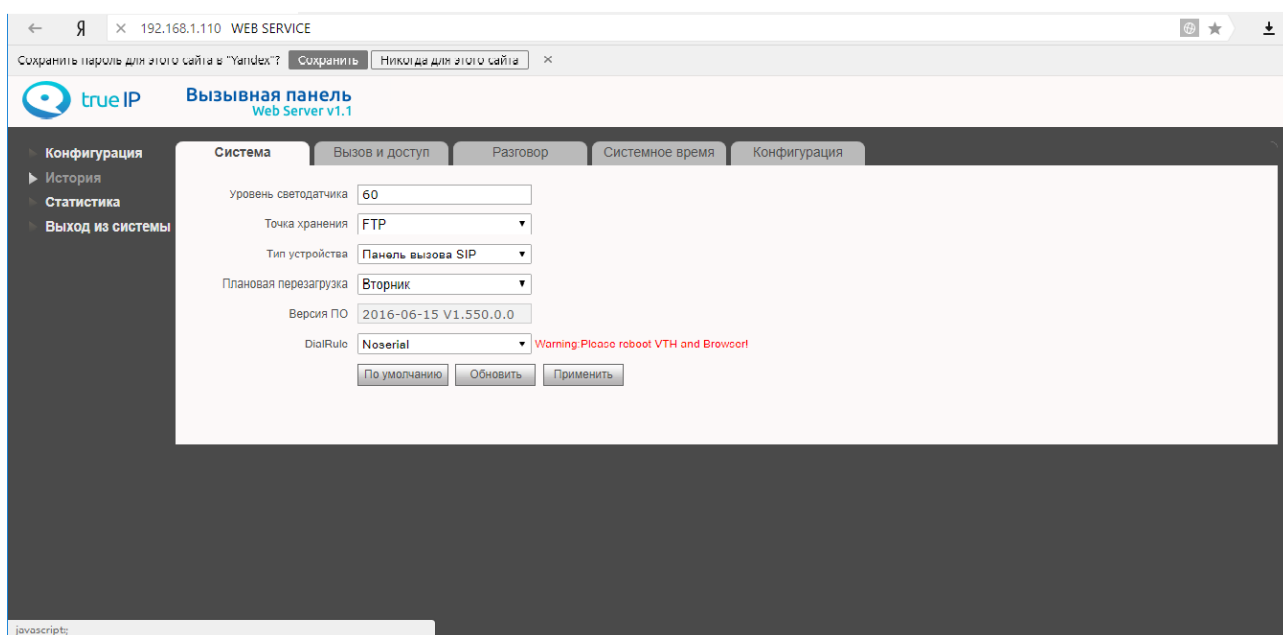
← Я × 192.168.1.110 WEB SERVICE

Сохранить пароль для этого сайта в "Yandex"? Сохранить Никогда для этого сайта ×

true IP

Вызывная панель
Web Server v1.1

Конфигурация
История
Статистика
Выход из системы

Система | Вызов и доступ | Разговор | Системное время | Конфигурация

Уровень светодатчика 60
Точка хранения FTP
Тип устройства Панель вызова SIP
Плановая перезагрузка Вторник
Версия ПО 2016-06-15 V1.550.0.0
DialRule Noserial Warning:Please reboot VTH and Browser!

По умолчанию Обновить Применить

javascript:;